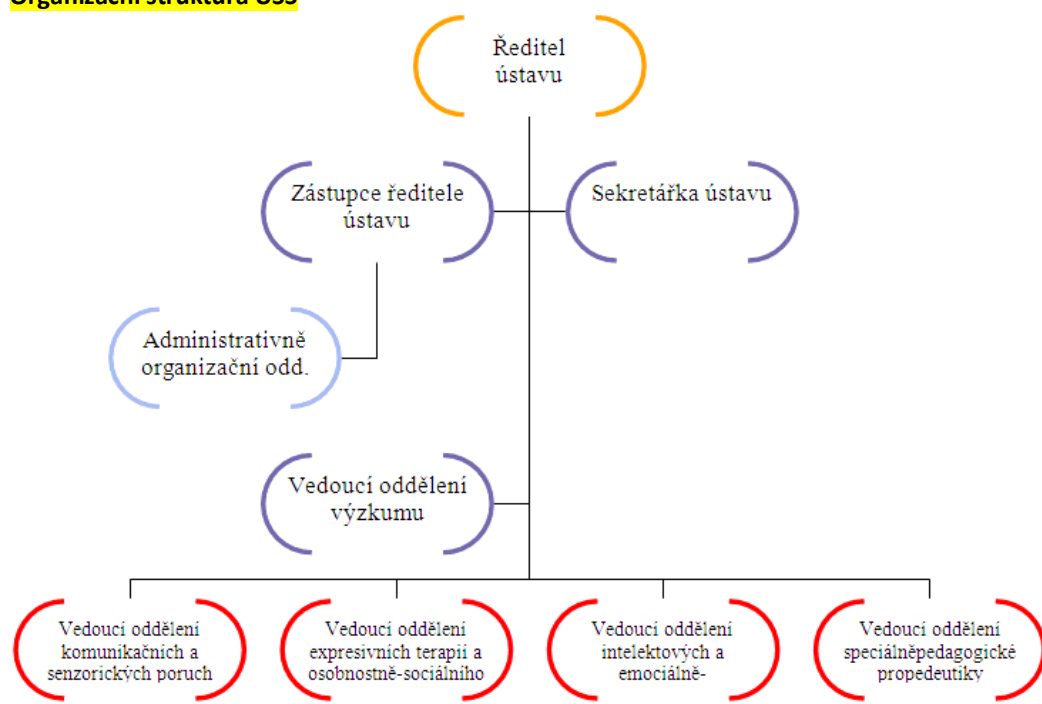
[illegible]

Ředitel ústavu

Zástupce ředitele ústavu

Sekretářka ústavu

Administrativně organizační odd.

Vedoucí oddělení výzkumu

Vedoucí oddělení komunikačních a senzorických poruch

Vedoucí oddělení expresivních terapií a osobnostně-sociálního

Vedoucí oddělení intelektových a emociálně-

Vedoucí oddělení speciálněpedagogické propedeutiky